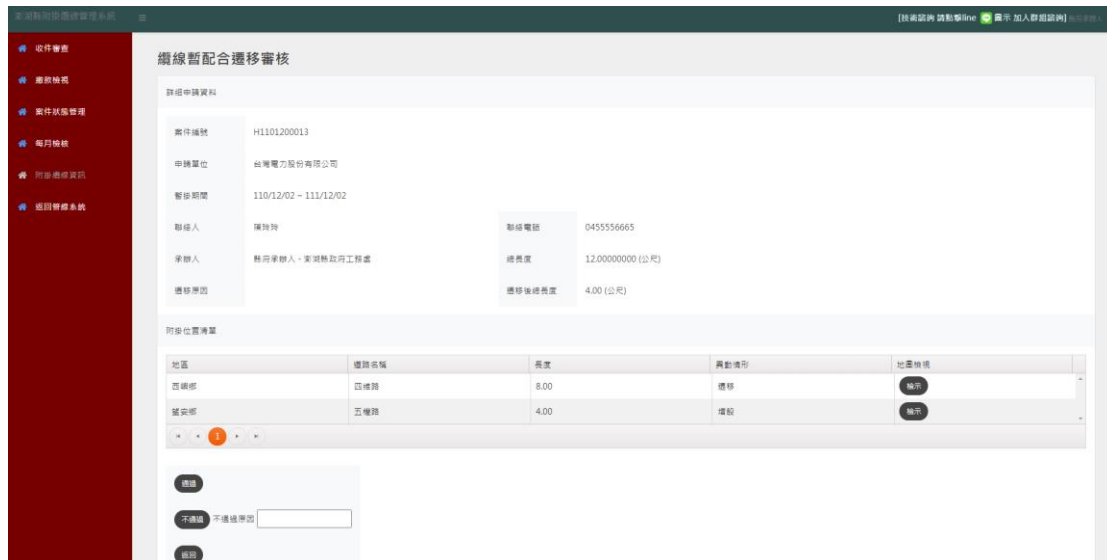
澎湖縣附掛纜線管理系統 ≡

[技術諮詢 請點擊line 圖示 加入群組諮詢]

收件審查
繳款檢視
案件狀態管理
每月檢核
附掛纜線資訊
返回管線系統

纜線暫配合遷移審核

詳細申請資料

| 案件編號 | H1101200013 | | |
|---|---|---|---|
| 申請單位 | 台灣電力股份有限公司 | | |
| 暫掛期間 | 110/12/02 ~ 111/12/02 | | |
| 聯絡人 | 陳玲玲 | 聯絡電話 | 0455556665 |
| 承辦人 | 縣府承辦人 - 澎湖縣政府工務處 | 總長度 | 12.00000000 (公尺) |
| 遷移原因 | | 遷移後總長度 | 4.00 (公尺) |

附掛位置清單

| 地區 | 道路名稱 | 長度 | 異動情形 | 地圖檢視 |
|---|---|---|---|---|
| 西嶼鄉 | 四維路 | 8.00 | 遷移 | 顯示 |
| 望安鄉 | 五權路 | 4.00 | 增設 | 顯示 |

1

通過

不通過 不通過原因

返回